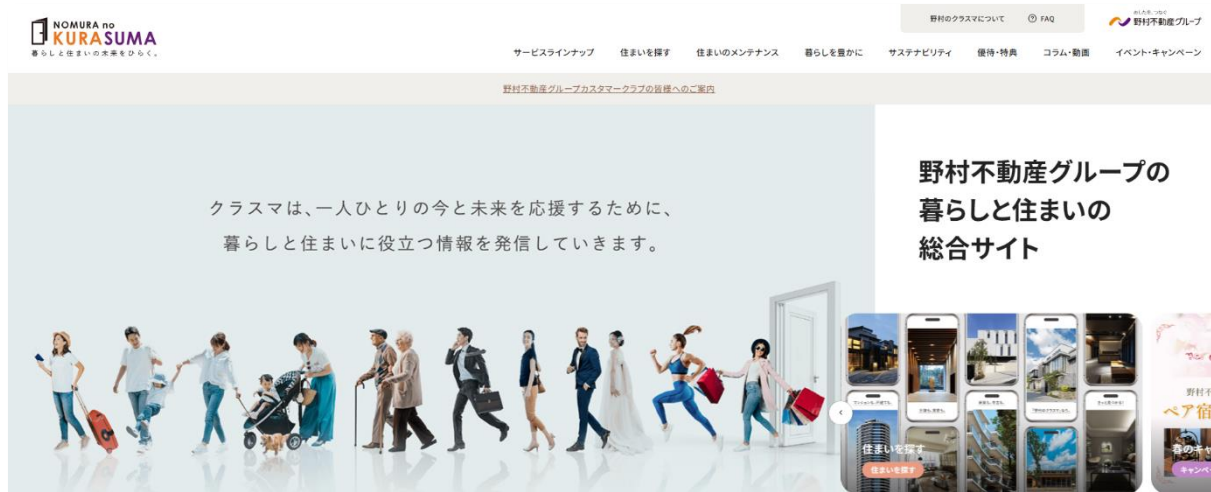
NOMURA no KURASUMA
暮らしと住まいの未来をひらく。

野村のクラスマについて　FAQ

めしたろ、つなぐ
野村不動産グループ

サービスラインナップ　住まいを探す　住まいのメンテナンス　暮らしを豊かに　サステナビリティ　優待・特典　コラム・動画　イベント・キャンペーン

野村不動産グループカスタマークラブの皆様へのご案内

クラスマは、一人ひとりの今と未来を応援するために、
暮らしと住まいに役立つ情報を発信していきます。

野村不動産グループの
暮らしと住まいの
総合サイト

住まいを探す
住まいを探す

野村不
ペア宿
春のキャ
キャンペ